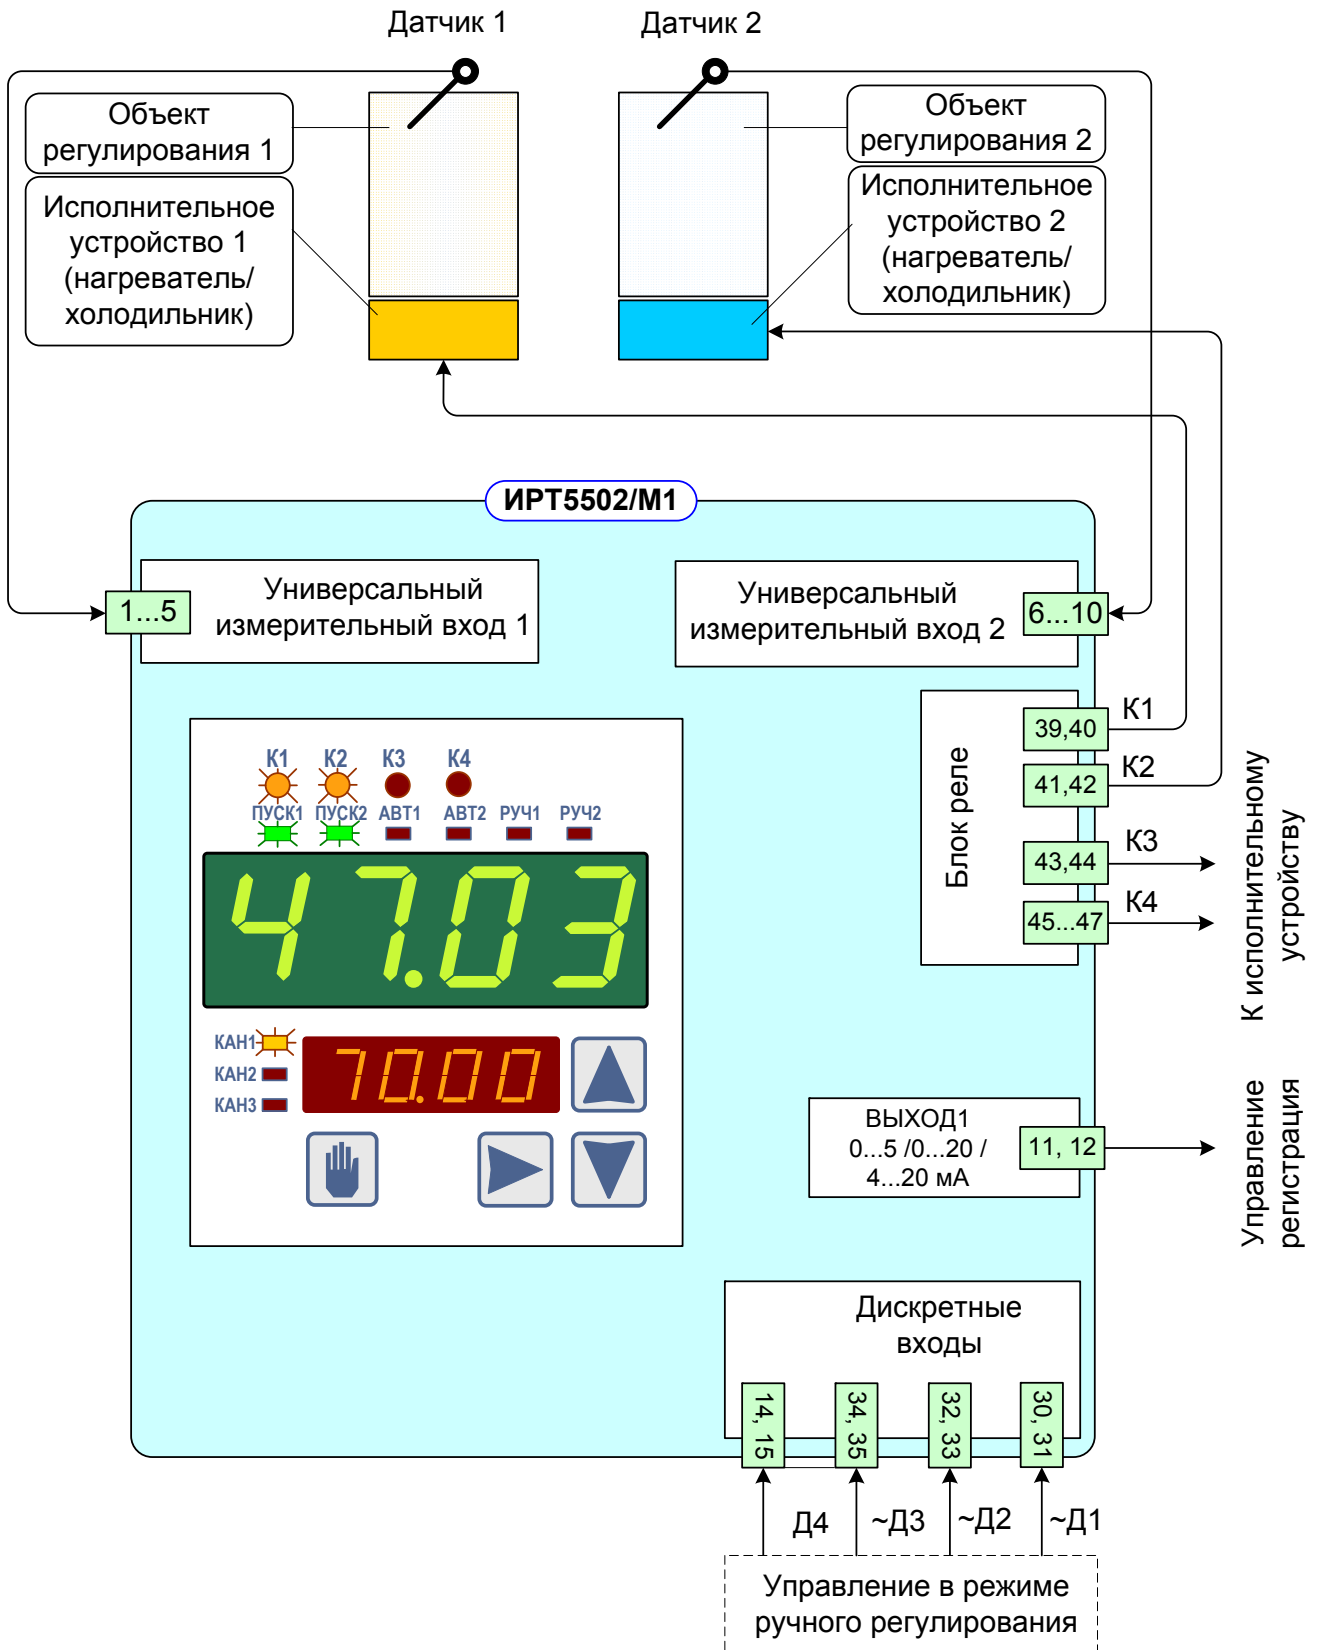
Датчик 1

Датчик 2

Объект регулирования 1

Исполнительное устройство 1 (нагреватель/ холодильник)

Объект регулирования 2

Исполнительное устройство 2 (нагреватель/ холодильник)

ИРТ5502/М1

1...5

Универсальный измерительный вход 1

Универсальный измерительный вход 2

6...10

К1 К2 К3 К4

ПУСК1 ПУСК2 АВТ1 АВТ2 РУЧ1 РУЧ2

47.03

КАН1
КАН2
КАН3

70.00

Блок реле

39,40 К1
41,42 К2
43,44 К3
45...47 К4

К исполнительному устройству

ВЫХОД1
0...5 /0...20 /
4...20 мА

11, 12

Управление регистрация

Дискретные входы

14, 15
34, 35
32, 33
30, 31

Д4 ~Д3 ~Д2 ~Д1

Управление в режиме ручного регулирования